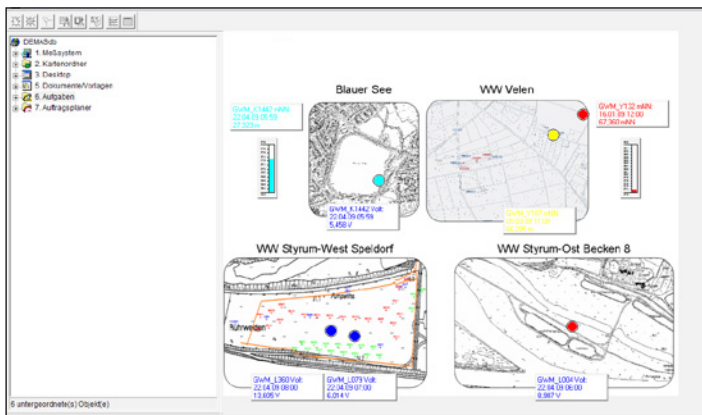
DEMxSdb
1. Meßsystem
2. Kartenordner
3. Desktop
5. Dokumente/Vorlagen
6. Aufgaben
7. Auftragsplaner

Blauer See

WW Velen

GWM_K1442 mNN
22.04.09 05:55
27,523 m

GWM_K1442 Volt
22.04.09 05:59
5,458 V

GWM_Y132 mNN
16.01.09 12:00
67,360 mNN

GWM_Y107 mNN
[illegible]
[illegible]

WW Styrum-West Speldorf

WW Styrum-Ost Becken 8

Ruhrwiesen

GWM_L360 Volt
22.04.09 08:00
13,605 V

GWM_L079 Volt
22.04.09 07:00
6,014 V

GWM_L004 Volt
22.04.09 08:00
8,987 V

6 untergeordnete(s) Objekt(e)